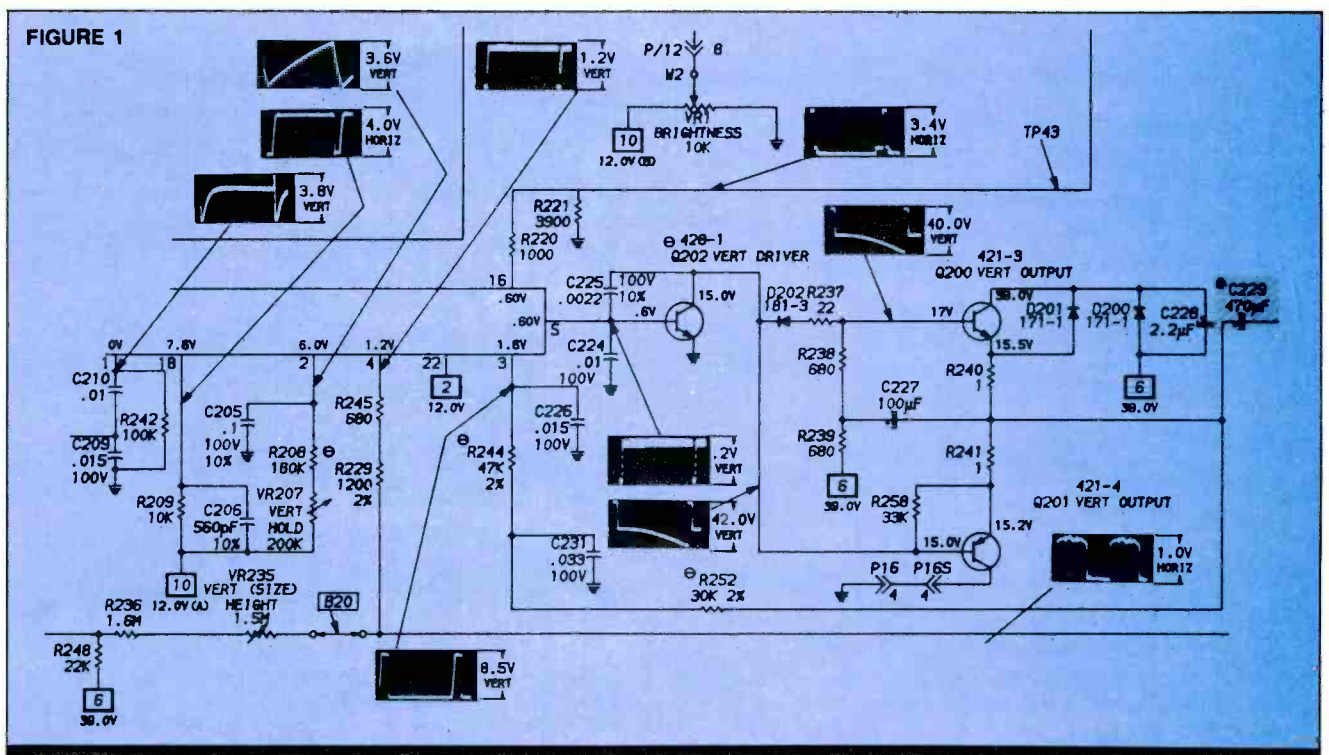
FIGURE 1

3.6V VERT

4.0V HORIZ

3.8V VERT

1.2V VERT

P/12 8

W2

VR1 BRIGHTNESS 10K

10 12.0V (B)

3.4V HORIZ

TP43

R221 3900

R220 1000

⊖ 426-1 Q202 VERT DRIVER

40.0V VERT

421-3 Q200 VERT OUTPUT

16

.60V

C225 100V .0022 10%

15.0V

.60V

5

.6V

D202 181-3

R237 22

17V

38.0V

D201 171-1

D200 171-1

C228 2.2µF

C229 470µF

0V 1

7.6V 18

6.0V 2

1.2V 4

22

1.6V 3

C224 .01 100V

15.5V

R238 680

R240 1

C210 .01

R242 100K

C209 .015 100V

C205 .1 100V 10%

R245 680

2 12.0V

C226 .015 100V

C227 100µF

6 38.0V

R208 180K ⊖

R229 1200 2%

⊖ R244 47K 2%

.2V VERT

R239 680

R241 1

R209 10K

C206 560pF 10%

VR207 VERT HOLD 200K

42.0V VERT

6 38.0V

R258 33K

15.2V

421-4 Q201 VERT OUTPUT

C231 .033 100V

15.0V

10 12.0V (A)

VR235 VERT (SIZE) HEIGHT 1.5M

B20

P16 4

P16S 4

1.0V HORIZ

⊖ R252 30K 2%

R236 1.6M

R248 22K

6 38.0V

8.5V VERT